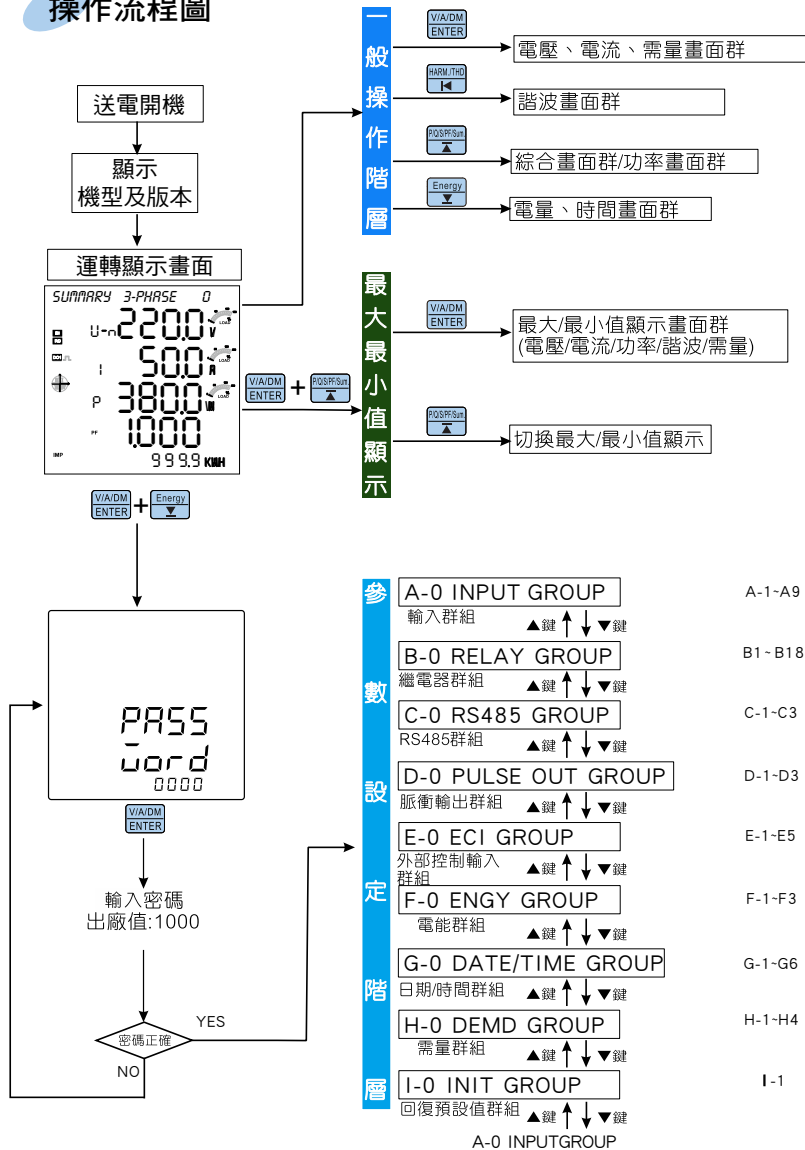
操作流程圖

送電開機

顯示
機型及版本

運轉顯示畫面

SUMMARY 3-PHASE 0
U-n 220.0 V
50.0 A
P 3800 W
1.000
PF
IMP
999.9 KWH

V/A/DM ENTER + P/Q/S/PF/Sum.

V/A/DM ENTER + Energy

一般操作階層

V/A/DM ENTER
電壓、電流、需量畫面群

HARM/THD
諧波畫面群

P/Q/S/PF/Sum.
綜合畫面群/功率畫面群

Energy
電量、時間畫面群

最大最小值顯示

V/A/DM ENTER
最大/最小值顯示畫面群
(電壓/電流/功率/諧波/需量)

P/Q/S/PF/Sum.
切換最大/最小值顯示

PASS
word
0000

V/A/DM ENTER

輸入密碼
出廠值:1000

密碼正確
YES
NO

參數設定階層

A-0 INPUT GROUP
輸入群組
▲鍵 ▼鍵
A-1~A9

B-0 RELAY GROUP
繼電器群組
▲鍵 ▼鍵
B1~B18

C-0 RS485 GROUP
RS485群組
▲鍵 ▼鍵
C-1~C3

D-0 PULSE OUT GROUP
脈衝輸出群組
▲鍵 ▼鍵
D-1~D3

E-0 ECI GROUP
外部控制輸入群組
▲鍵 ▼鍵
E-1~E5

F-0 ENGY GROUP
電能群組
▲鍵 ▼鍵
F-1~F3

G-0 DATE/TIME GROUP
日期/時間群組
▲鍵 ▼鍵
G-1~G6

H-0 DEMD GROUP
需量群組
▲鍵 ▼鍵
H-1~H4

I-0 INIT GROUP
回復預設值群組
▲鍵 ▼鍵
I-1

A-0 INPUTGROUP